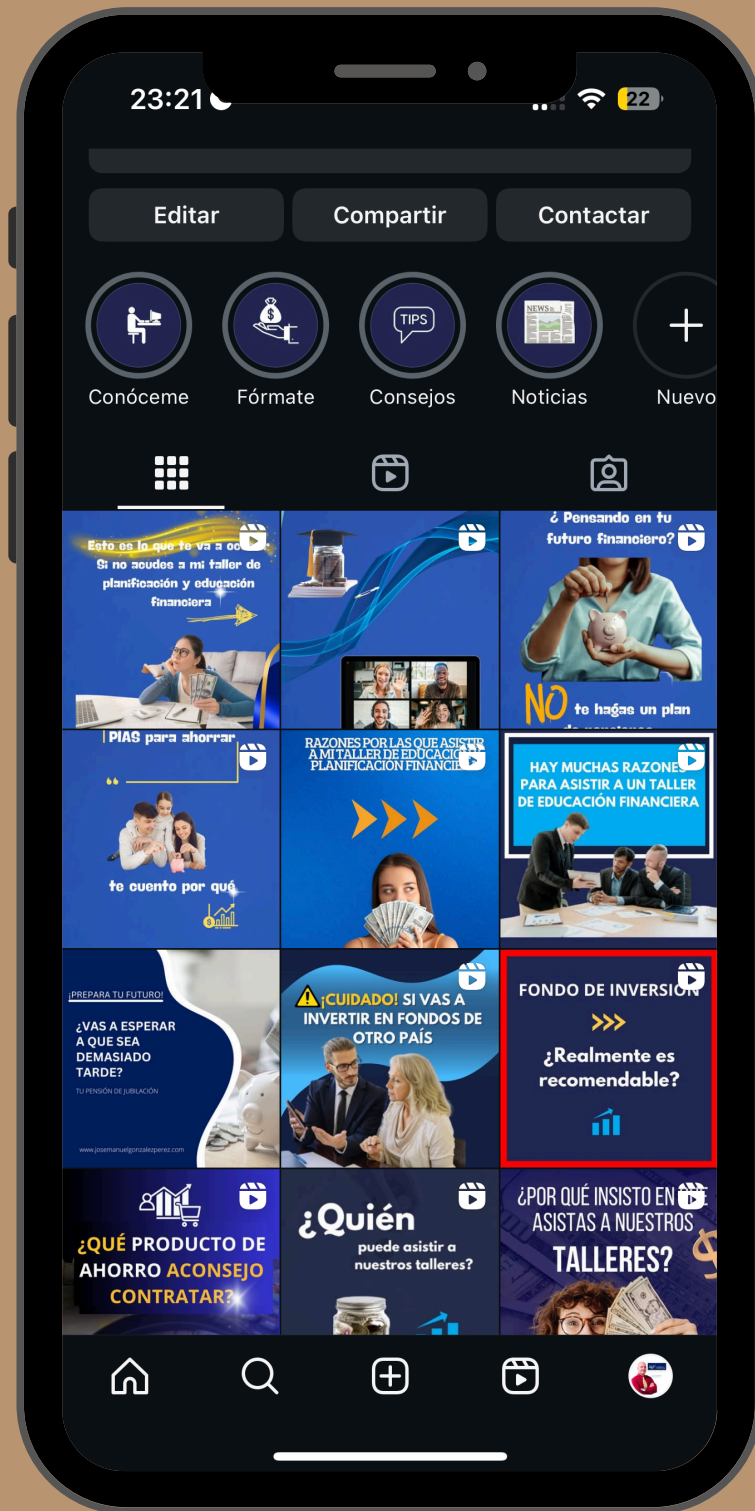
23:21

22

Editar

Compartir

Contactar

TIPS

NEWS

Conóceme

Fórmate

Consejos

Noticias

Nuevo

Esto es lo que te va a oc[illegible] Si no acudes a mi taller de planificación y educación financiera

¿ Pensando en tu futuro financiero?

NO te hagas un plan de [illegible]

PIAS para ahorrar

te cuento por qué

RAZONES POR LAS QUE ASISTIR A MI TALLER DE EDUCACIÓN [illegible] PLANIFICACIÓN FINANCIE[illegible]

HAY MUCHAS RAZONES PARA ASISTIR A UN TALLER DE EDUCACIÓN FINANCIERA

¡PREPARA TU FUTURO!

¿VAS A ESPERAR A QUE SEA DEMASIADO TARDE?

TU PENSIÓN DE JUBILACIÓN

www.josemanuelgonzalezperez.com

¡CUIDADO! SI VAS A INVERTIR EN FONDOS DE OTRO PAÍS

FONDO DE INVERSIÓN

¿Realmente es recomendable?

¿QUÉ PRODUCTO DE AHORRO ACONSEJO CONTRATAR?

¿Quién puede asistir a nuestros talleres?

¿POR QUÉ INSISTO EN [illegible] ASISTAS A NUESTROS TALLERES?